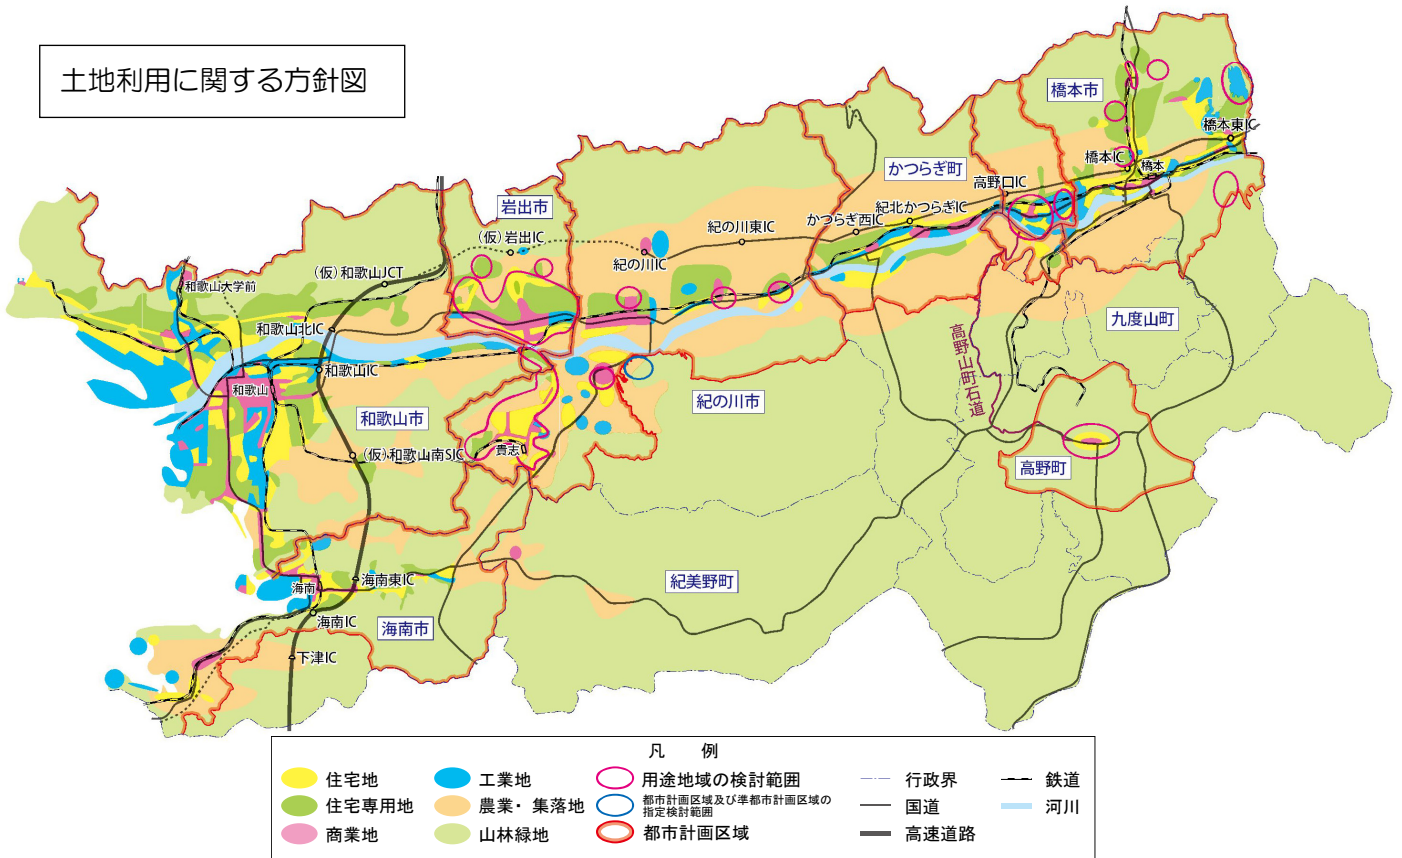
土地利用に関する方針図

橋本市
橋本東IC
橋本IC
橋本
高野口IC
かつらぎ町
紀北かつらぎIC
かつらぎ西IC
紀の川東IC
岩出市
（仮）岩出IC
紀の川IC
和歌山大学前
（仮）和歌山JCT
和歌山北IC
和歌山IC
和歌山
和歌山市
（仮）和歌山南SIC
貴志
紀の川市
高野山町石道
九度山町
高野町
紀美野町
海南東IC
海南
海南IC
海南市
下津IC

凡　例
住宅地
住宅専用地
商業地
工業地
農業・集落地
山林緑地
用途地域の検討範囲
都市計画区域及び準都市計画区域の指定検討範囲
都市計画区域
行政界
国道
高速道路
鉄道
河川